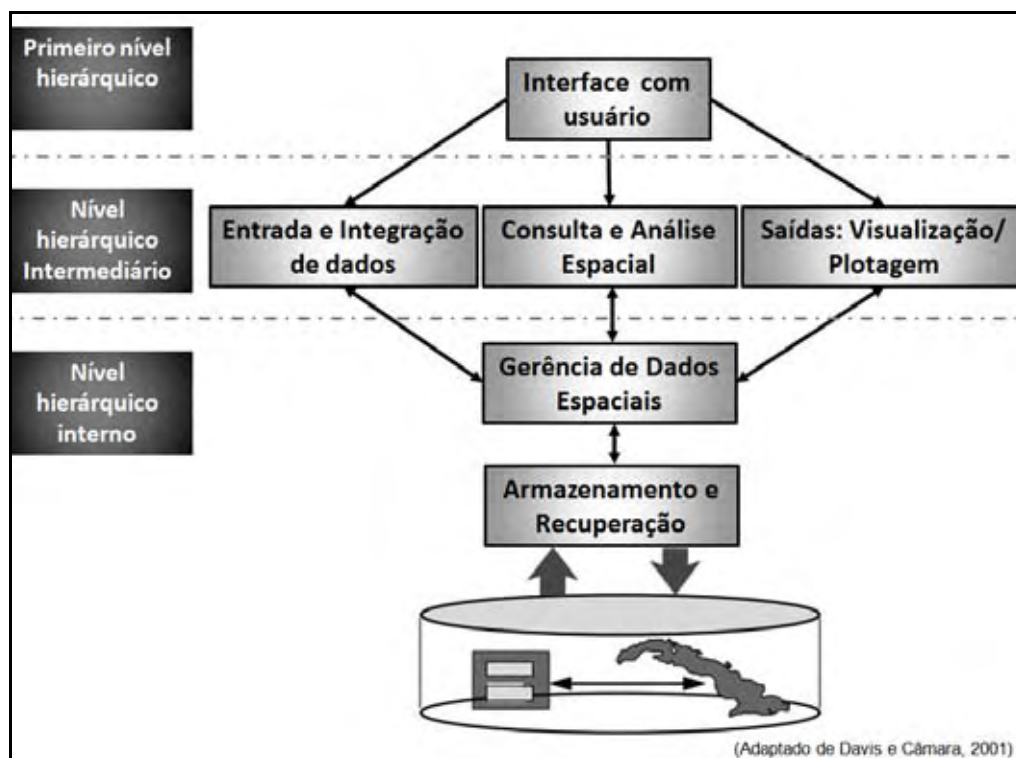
Primeiro nível hierárquico

Interface com usuário

Nível hierárquico Intermediário

Entrada e Integração de dados

Consulta e Análise Espacial

Saídas: Visualização/ Plotagem

Nível hierárquico interno

Gerência de Dados Espaciais

Armazenamento e Recuperação

(Adaptado de Davis e Câmara, 2001)